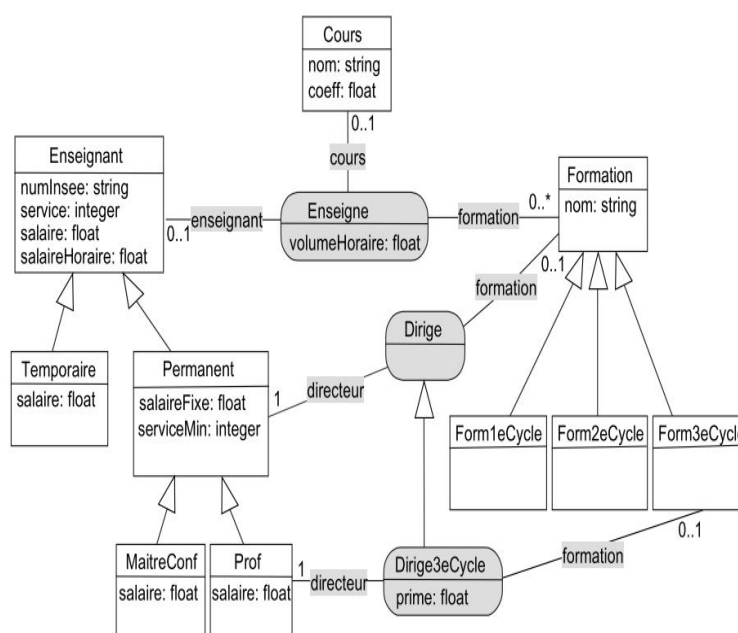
Cours
nom: string
coeff: float

0..1
cours

Enseignant
numInsee: string
service: integer
salaire: float
salaireHoraire: float

enseignant
0..1

Enseigne
volumeHoraire: float

formation
0..*

Formation
nom: string

0..1
formation

Dirige

Temporaire
salaire: float

Permanent
salaireFixe: float
serviceMin: integer

1
directeur

Form1eCycle
Form2eCycle
Form3eCycl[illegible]

0..1
formation

MaitreConf
salaire: float

Prof
salaire: float

1
directeur

Dirige3eCycle
prime: float